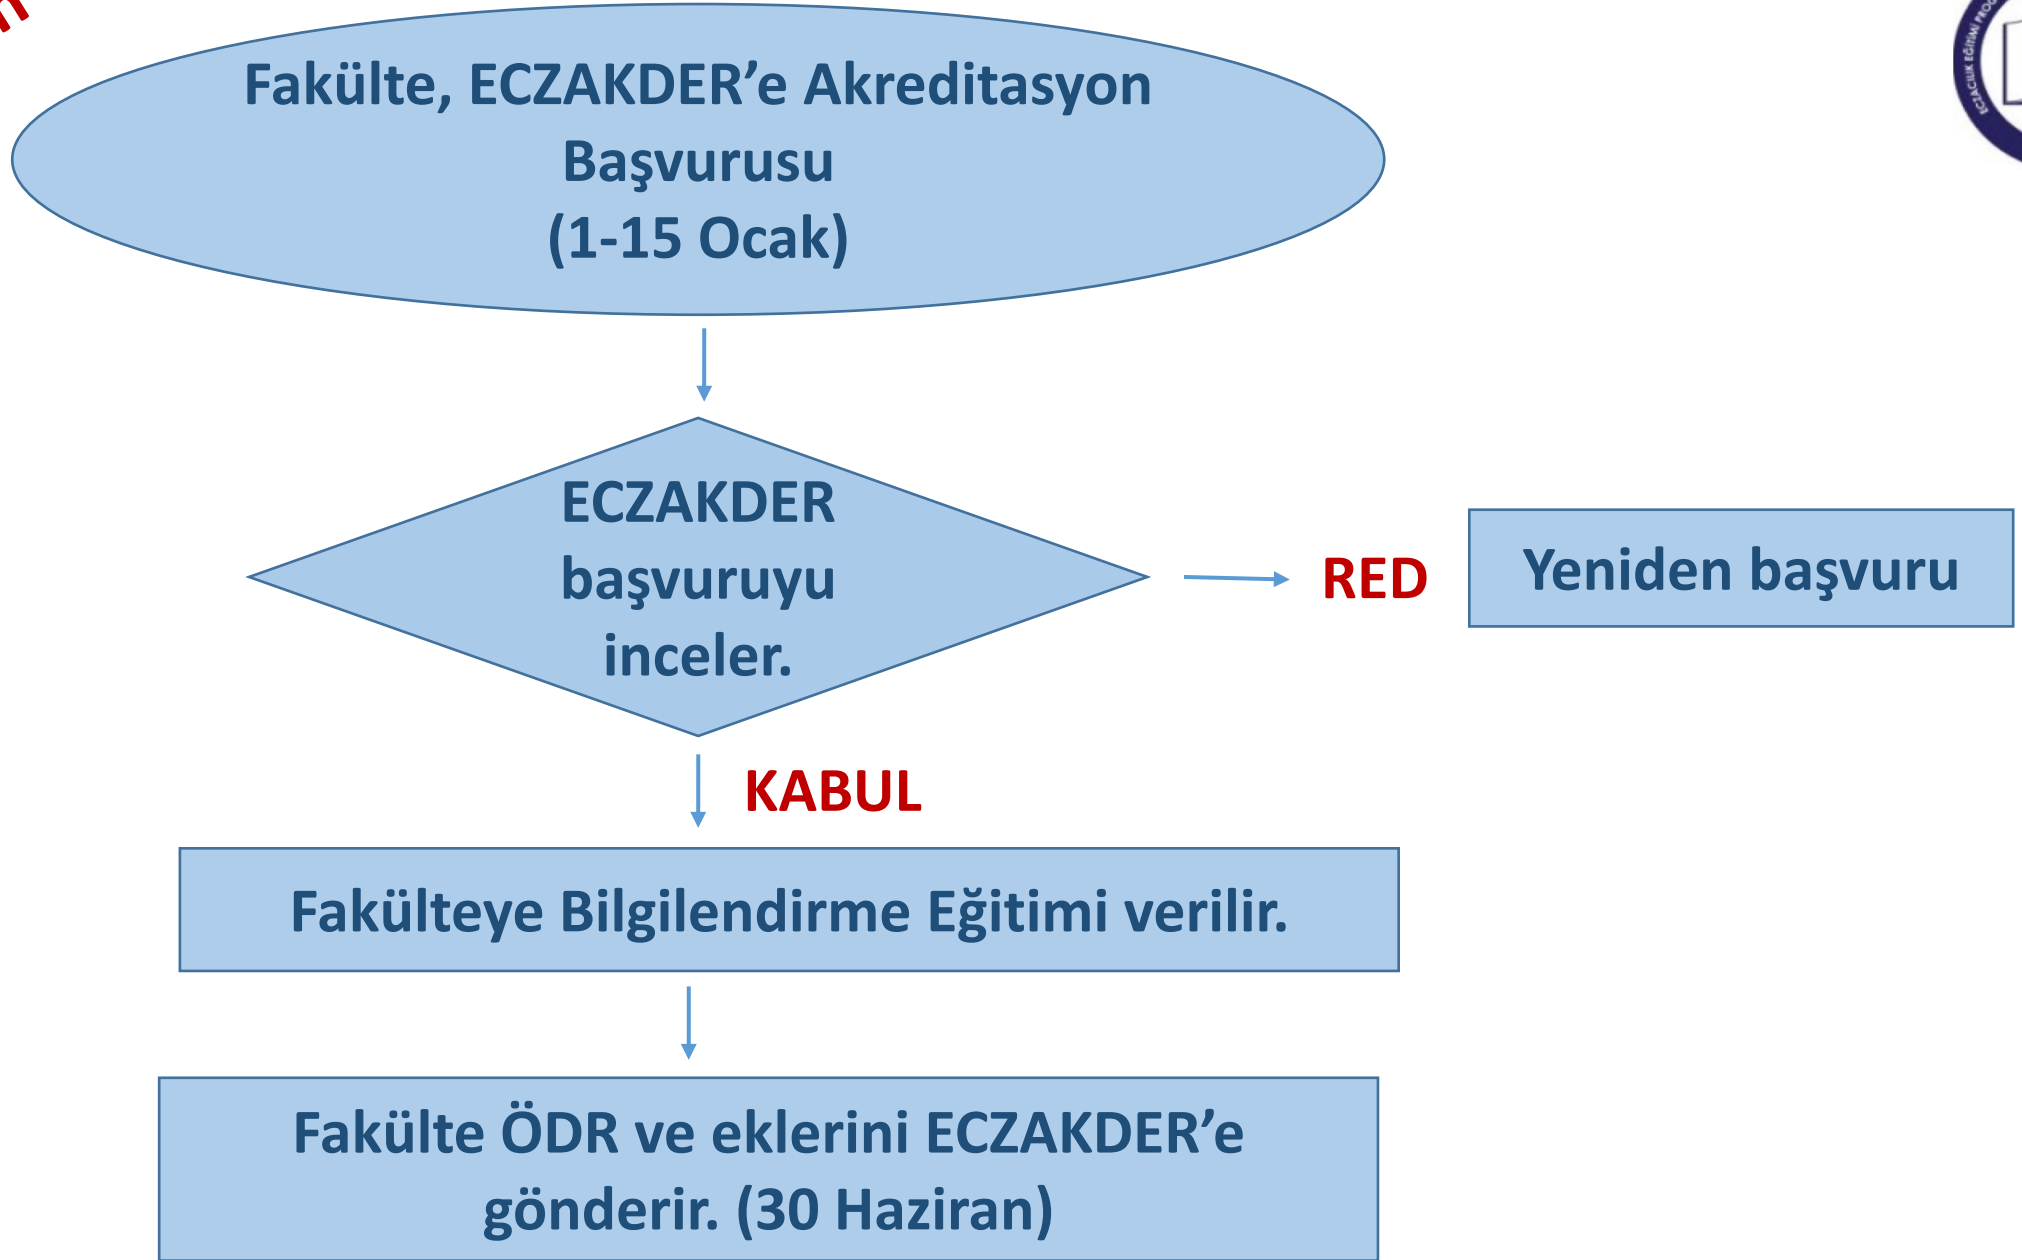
Fakülte, ECZAKDER'e Akreditasyon Başvurusu
(1-15 Ocak)

ECZAKDER başvuruyu inceler.

RED

Yeniden başvuru

KABUL

Fakülteye Bilgilendirme Eğitimi verilir.

Fakülte ÖDR ve eklerini ECZAKDER'e gönderir. (30 Haziran)